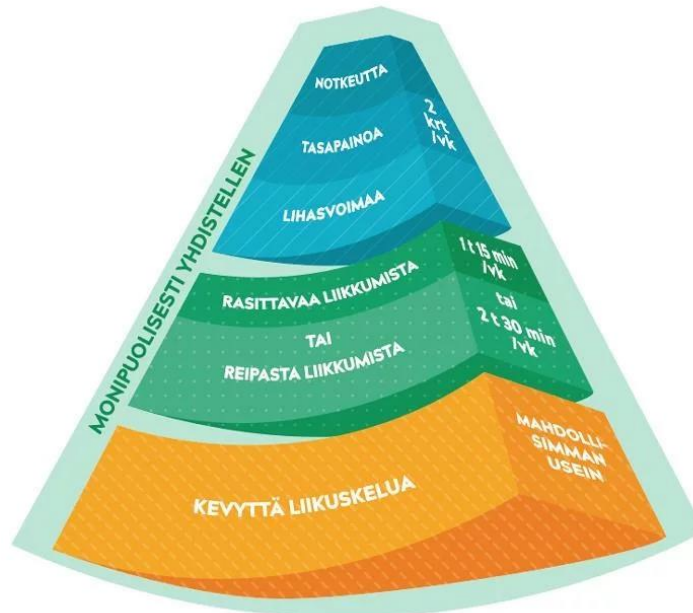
MONIPUOLISESTI YHDISTELLEN

NOTKEUTTA

TASAPAINOA

LIHASVOIMAA

2 krt /vk

RASITTAVAA LIIKKUMISTA

TAI

REIPASTA LIIKKUMISTA

1 t 15 min /vk

tai

2 t 30 min /vk

KEVYTTÄ LIIKUSKELUA

MAHDOLLISIMMAN USEIN